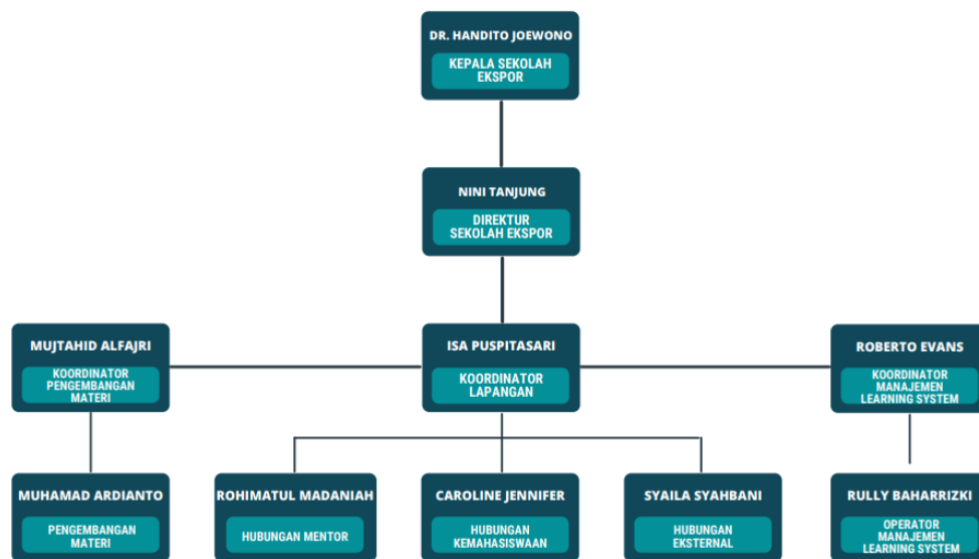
DR. HANDITO JOEWONO
KEPALA SEKOLAH EKSPOR

NINI TANJUNG
DIREKTUR SEKOLAH EKSPOR

MUJTAHID ALFAJRI
KOORDINATOR PENGEMBANGAN MATERI

ISA PUSPITASARI
KOORDINATOR LAPANGAN

ROBERTO EVANS
KOORDINATOR MANAJEMEN LEARNING SYSTEM

MUHAMAD ARDIANTO
PENGEMBANGAN MATERI

ROHIMATUL MADANIAH
HUBUNGAN MENTOR

CAROLINE JENNIFER
HUBUNGAN KEMAHASISWAAN

SYAILA SYAHBANI
HUBUNGAN EKSTERNAL

RULLY BAHARRIZKI
OPERATOR MANAJEMEN LEARNING SYSTEM